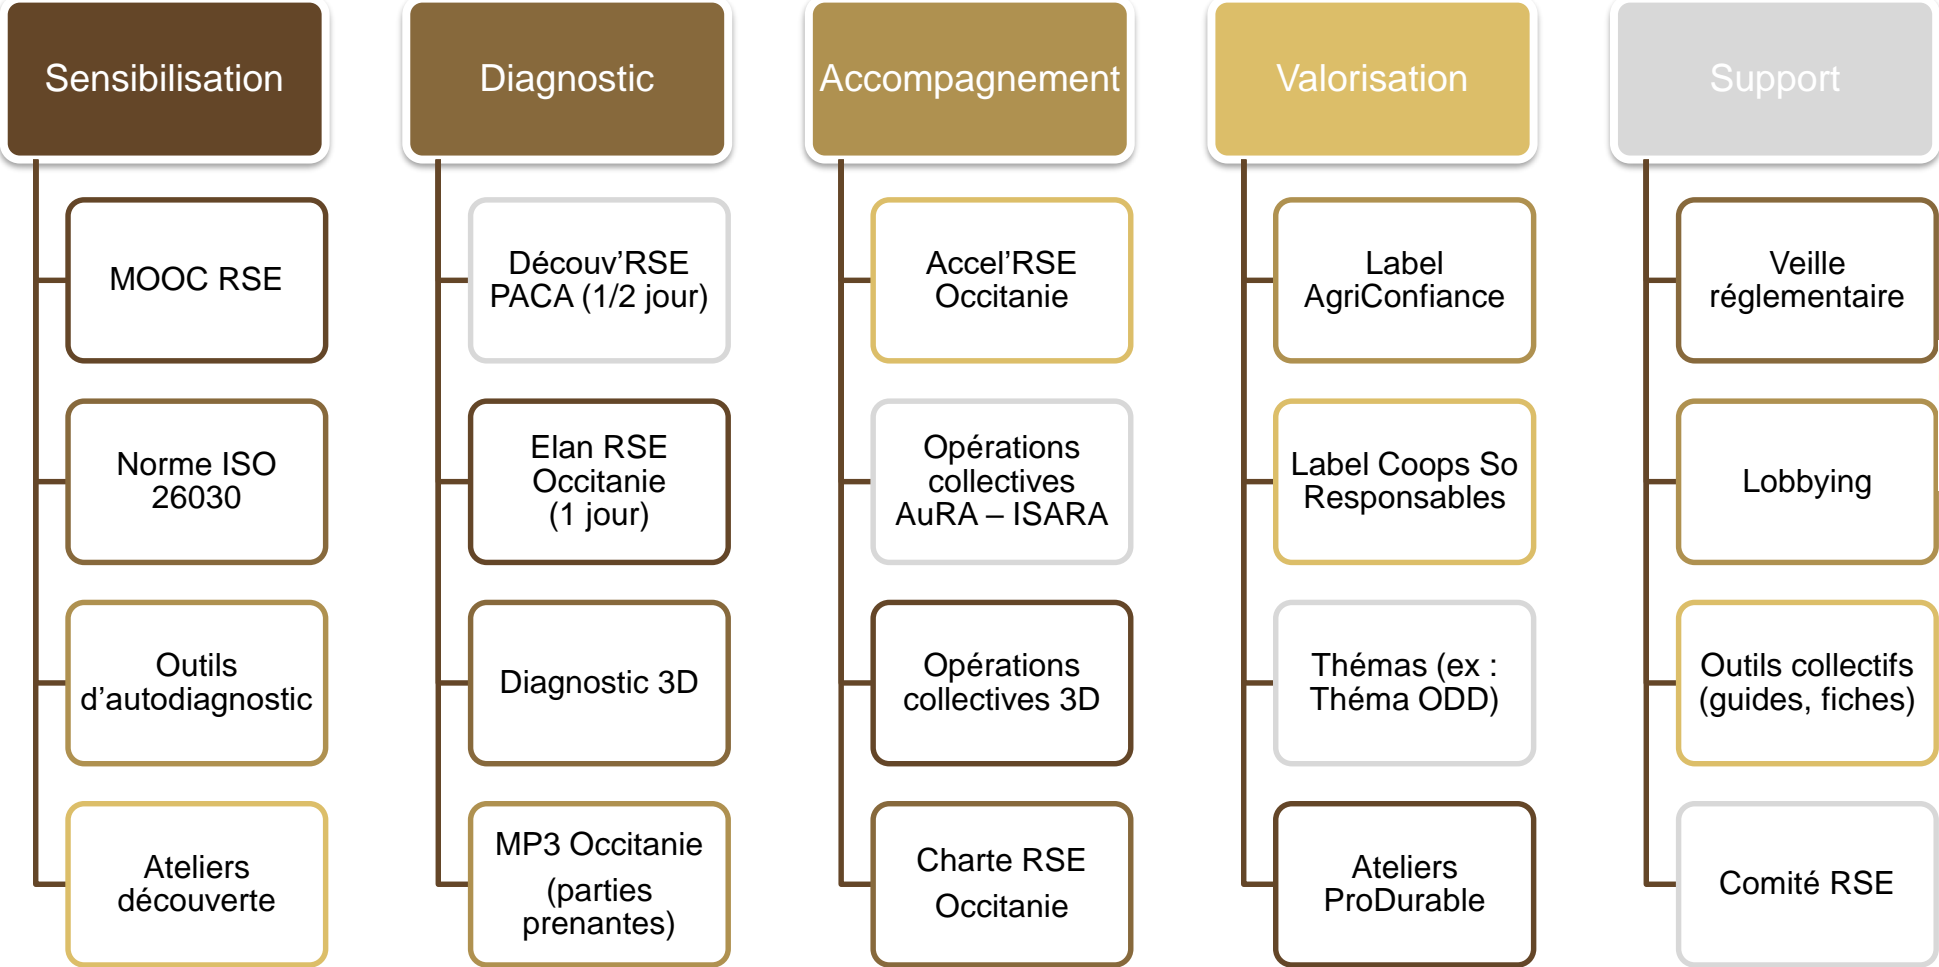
Sensibilisation

MOOC RSE

Norme ISO 26030

Outils d’autodiagnostic

Ateliers découverte

Diagnostic

Découv’RSE PACA (1/2 jour)

Elan RSE Occitanie (1 jour)

Diagnostic 3D

MP3 Occitanie (parties prenantes)

Accompagnement

Accel’RSE Occitanie

Opérations collectives AuRA – ISARA

Opérations collectives 3D

Charte RSE Occitanie

Valorisation

Label AgriConfiance

Label Coops So Responsables

Thémas (ex : Théma ODD)

Ateliers ProDurable

Support

Veille réglementaire

Lobbying

Outils collectifs (guides, fiches)

Comité RSE